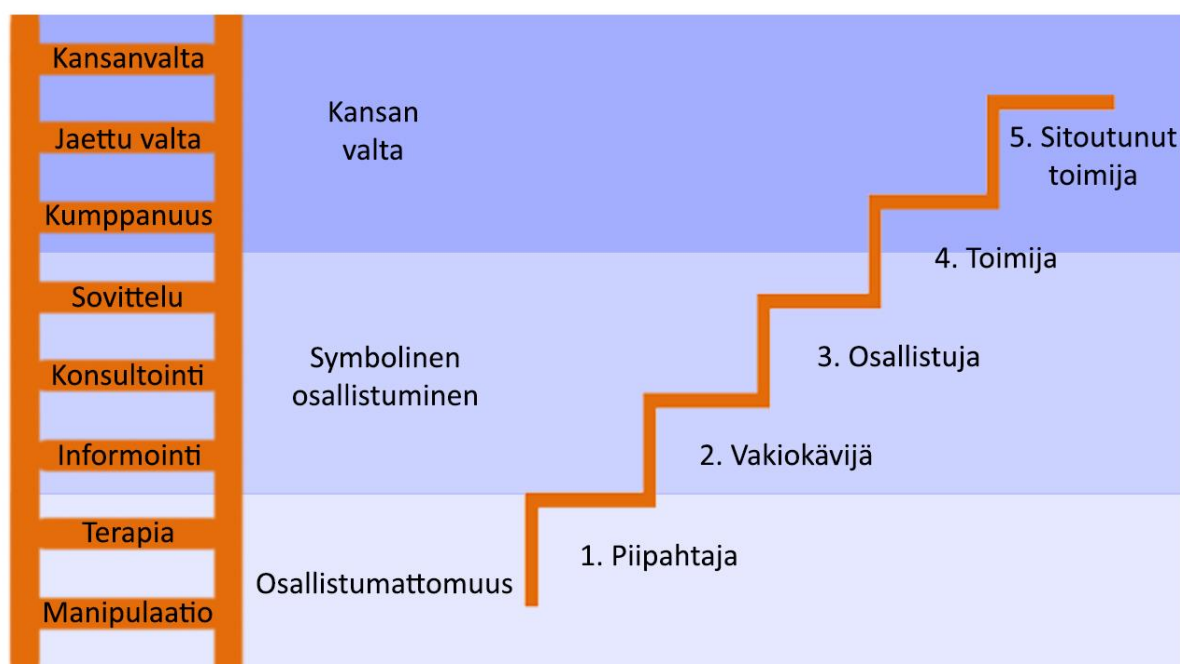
Kansanvalta
Jaettu valta
Kumppanuus
Sovittelu
Konsultointi
Informointi
Terapia
Manipulaatio

Kansan valta

Symbolinen osallistuminen

Osallistumattomuus

5. Sitoutunut toimija

4. Toimija

3. Osallistuja

2. Vakiokävijä

1. Piipahtaja